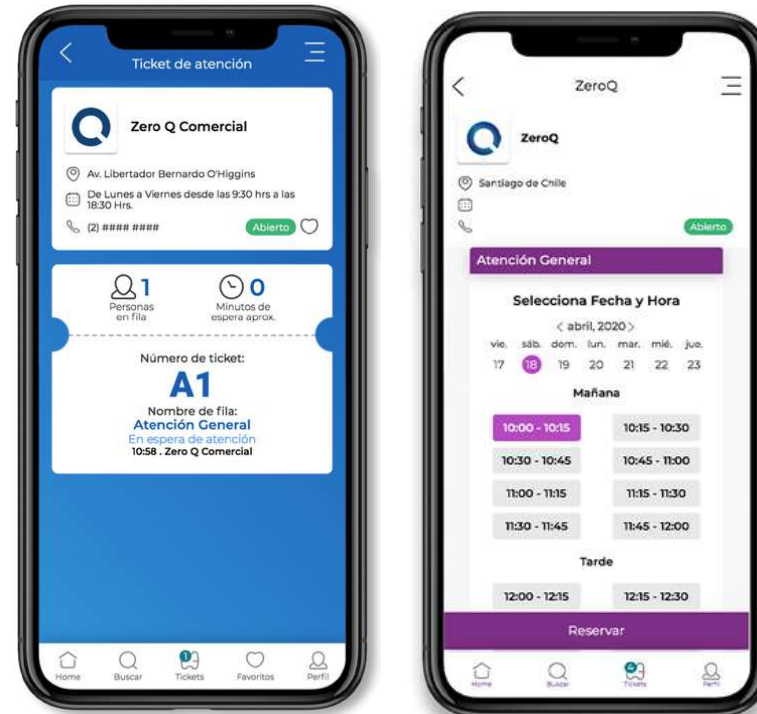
Ticket de atención

Zero Q Comercial

Av. Libertador Bernardo O'Higgins

De Lunes a Viernes desde las 9:30 hrs a las 18:30 Hrs.

(2) #### ####

Abierto

1
Personas en fila

0
Minutos de espera aprox.

Número de ticket:
A1
Nombre de fila:
Atención General
En espera de atención
10:58 . Zero Q Comercial

Home Buscar Tickets Favoritos Perfil

ZeroQ

ZeroQ

Santiago de Chile

Abierto

Atención General

Selecciona Fecha y Hora

< abril, 2020 >

| vie. | sáb. | dom. | lun. | mar. | mié. | jue. |
|---|---|---|---|---|---|---|
| 17 | 18 | 19 | 20 | 21 | 22 | 23 |

Mañana

10:00 - 10:15
10:15 - 10:30
10:30 - 10:45
10:45 - 11:00
11:00 - 11:15
11:15 - 11:30
11:30 - 11:45
11:45 - 12:00

Tarde

12:00 - 12:15
12:15 - 12:30

Reservar

Home Buscar Tickets Perfil